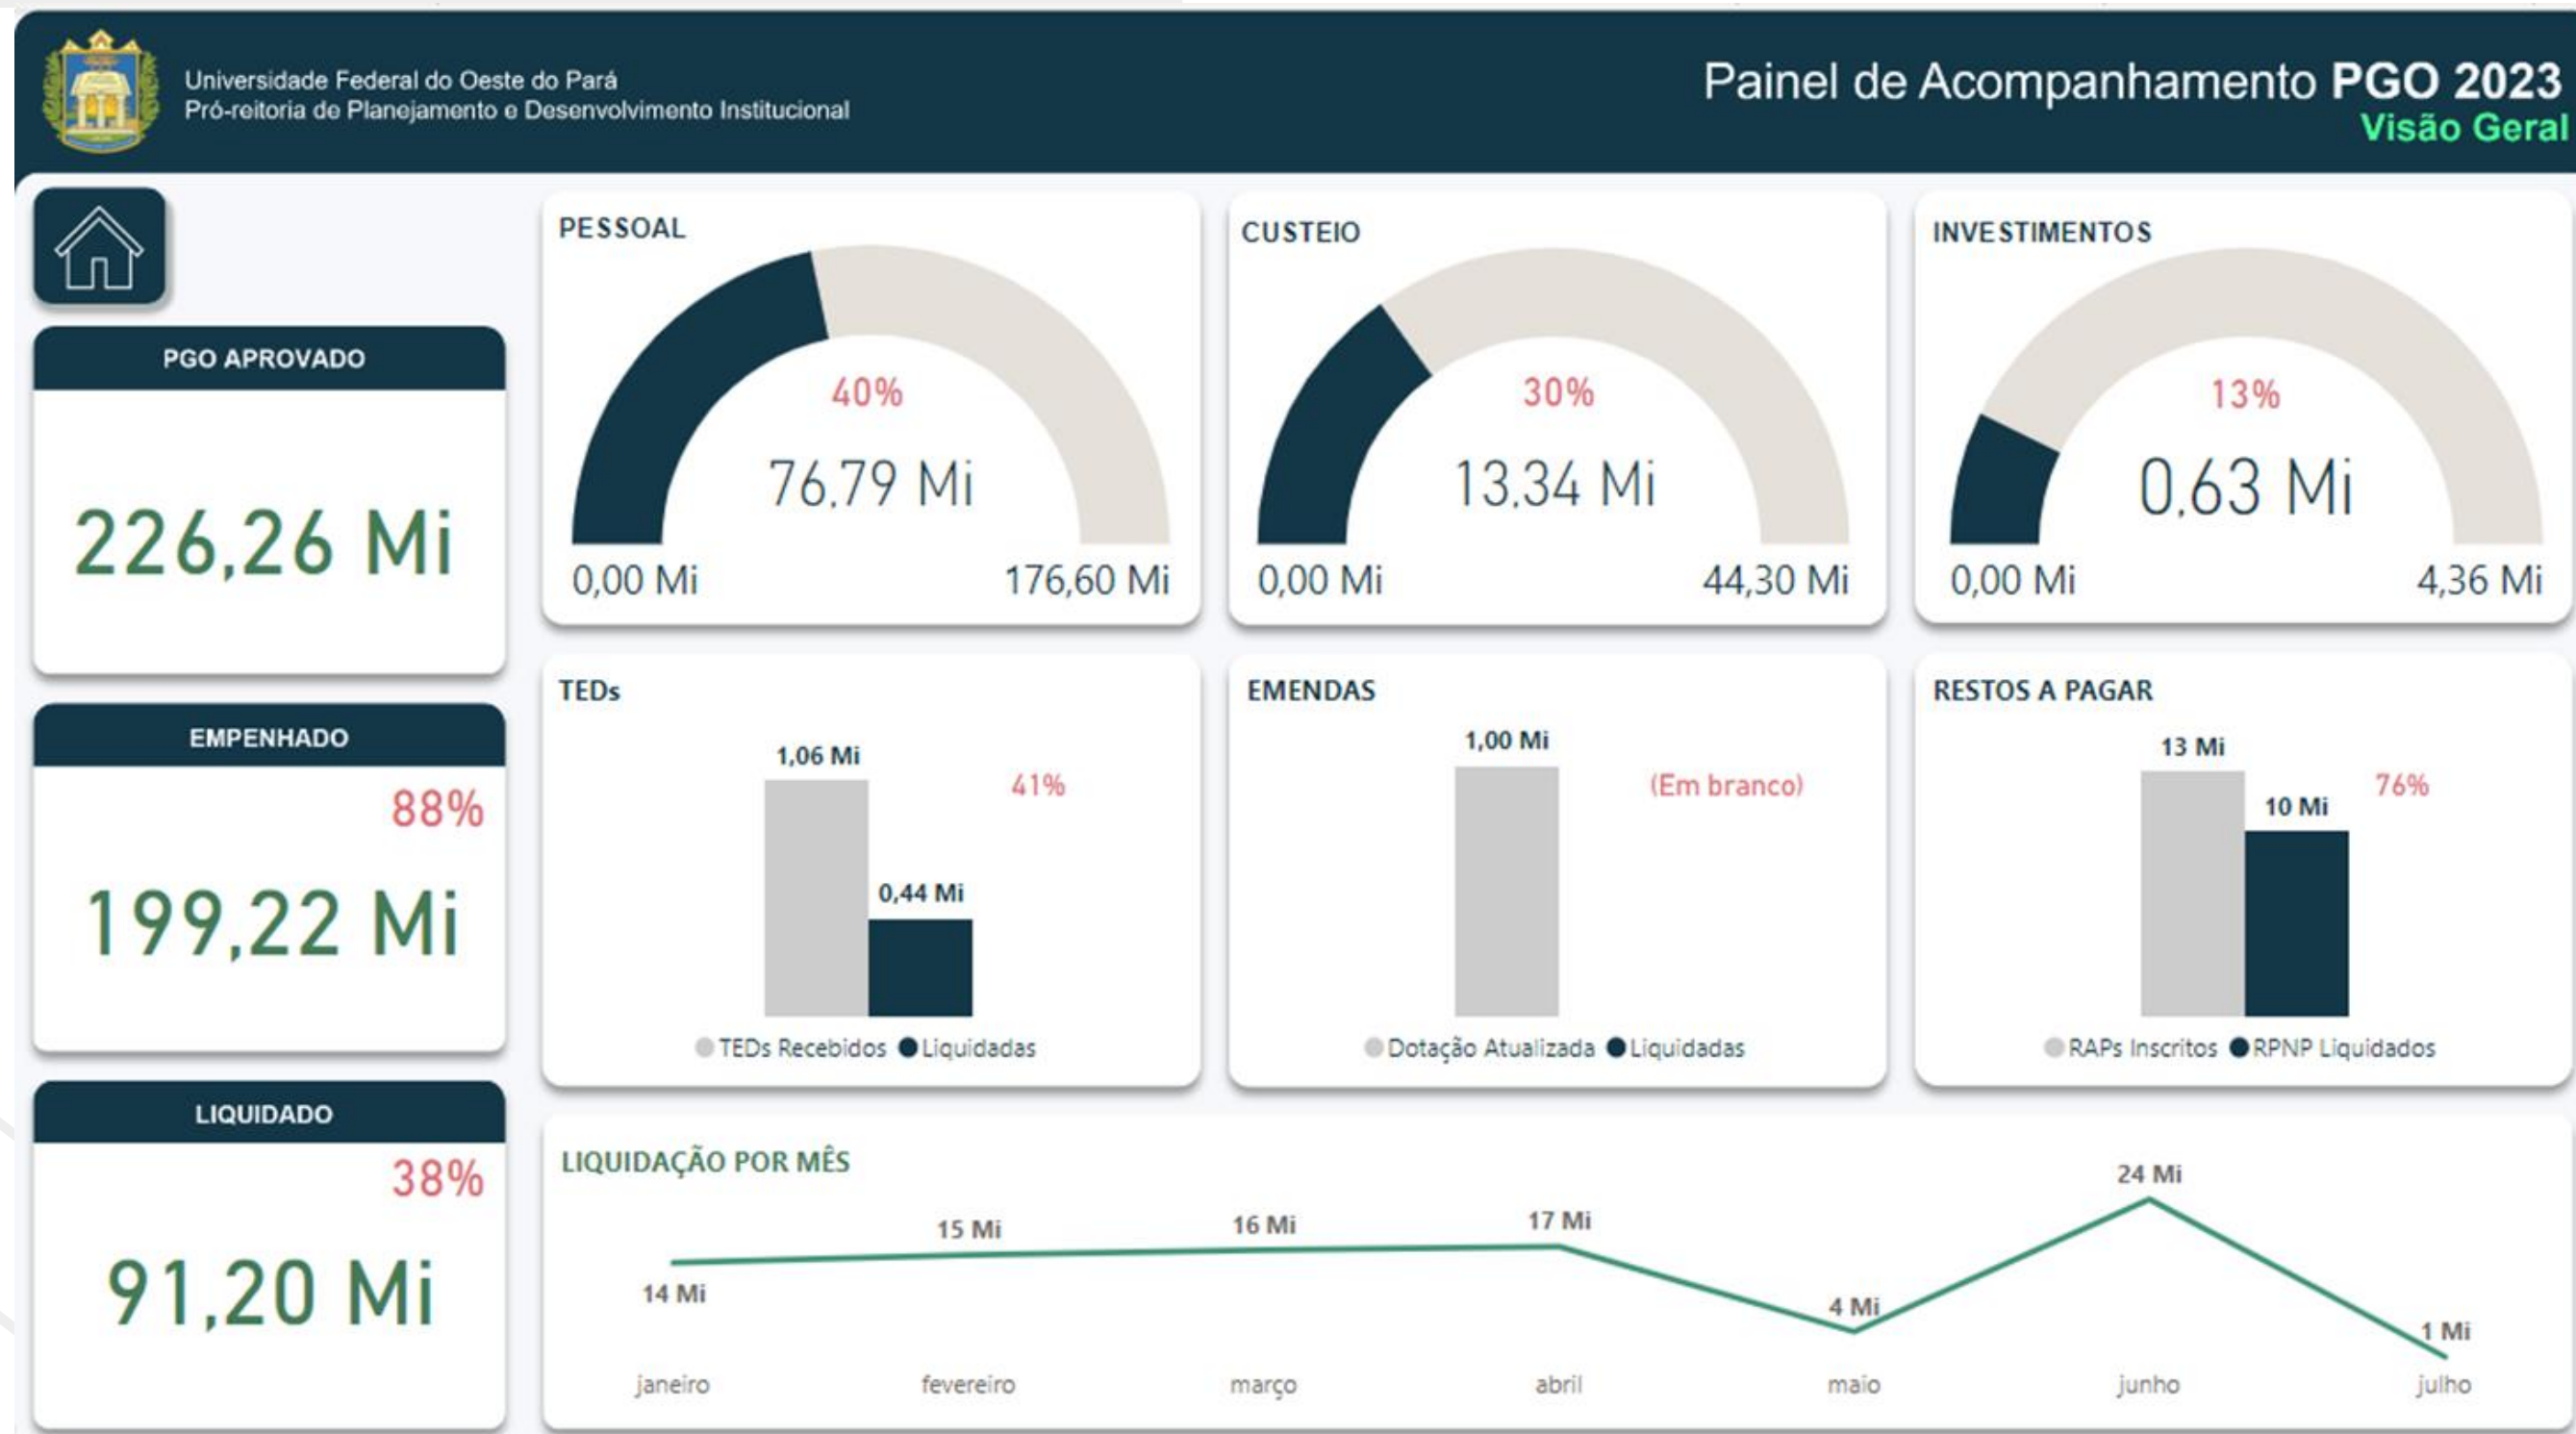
Universidade Federal do Oeste do Pará
Pró-reitoria de Planejamento e Desenvolvimento Institucional

Painel de Acompanhamento PGO 2023
Visão Geral

PGO APROVADO
226,26 Mi

EMPENHADO
88%
199,22 Mi

LIQUIDADO
38%
91,20 Mi

PESSOAL
40%
76,79 Mi
0,00 Mi
176,60 Mi

CUSTEIO
30%
13,34 Mi
0,00 Mi
44,30 Mi

INVESTIMENTOS
13%
0,63 Mi
0,00 Mi
4,36 Mi

TEDs
1,06 Mi
0,44 Mi
41%
TEDs Recebidos Liquidadas

EMENDAS
1,00 Mi
(Em branco)
Dotação Atualizada Liquidadas

RESTOS A PAGAR
13 Mi
10 Mi
76%
RAPs Inscritos RPNP Liquidados

LIQUIDAÇÃO POR MÊS
14 Mi
15 Mi
16 Mi
17 Mi
4 Mi
24 Mi
1 Mi
janeiro fevereiro março abril maio junho julho